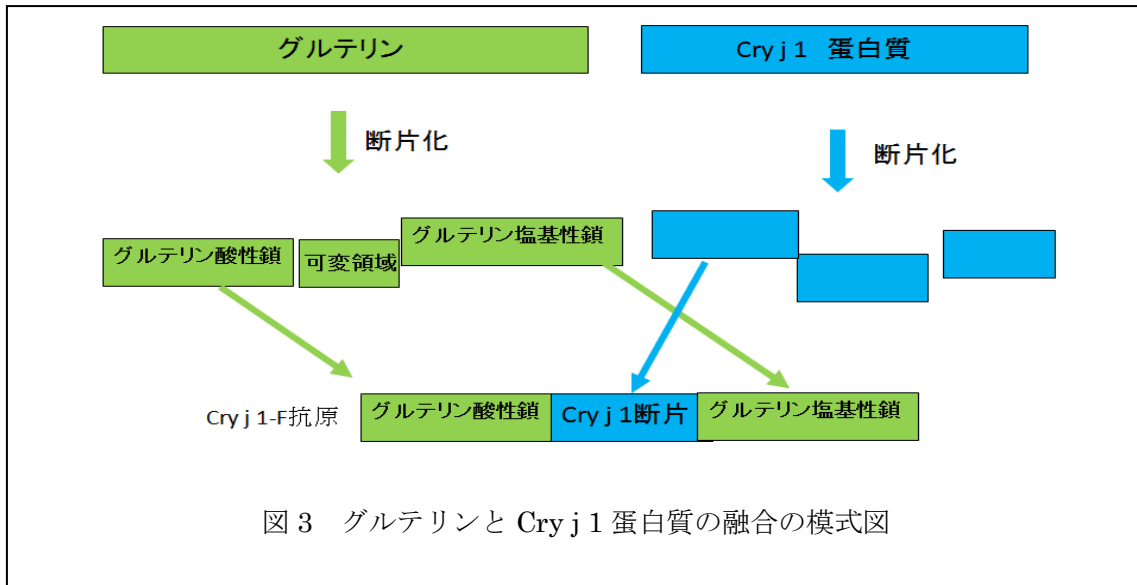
グルテリン

Cry j 1　蛋白質

断片化

断片化

グルテリン酸性鎖

可変領域

グルテリン塩基性鎖

Cry j 1-F抗原

グルテリン酸性鎖

Cry j 1断片

グルテリン塩基性鎖

図３　グルテリンと Cry j 1 蛋白質の融合の模式図